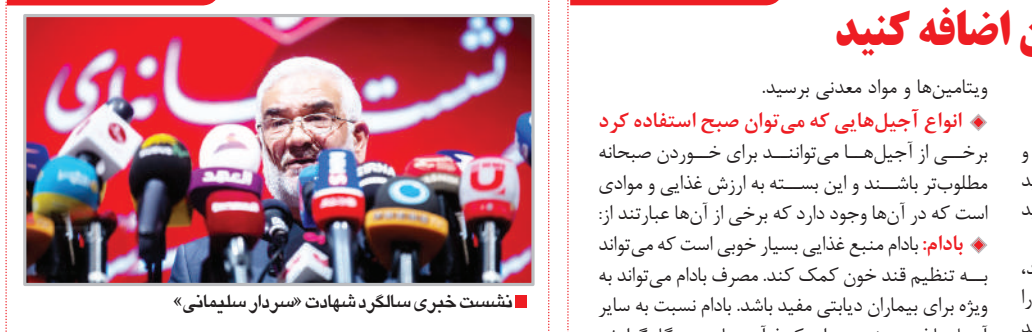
ن اضافه کنید

ویتامین‌ها و مواد معدنی برسید.

◆ انواع آجیل‌هایی که می‌توان صبح استفاده کرد

برخی از آجیل‌ها می‌توانند برای خوردن صبحانه مطلوب‌تر باشند و این بسته به ارزش غذایی و موادی است که در آن‌ها وجود دارد که برخی از آن‌ها عبارتند از:

◆ بادام: بادام منبع غذایی بسیار خوبی است که می‌تواند به تنظیم قند خون کمک کند. مصرف بادام می‌تواند به ویژه برای بیماران دیابتی مفید باشد. بادام نسبت به سایر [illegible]

■ نشست خبری سالگرد شهادت «سردار سلیمانی»